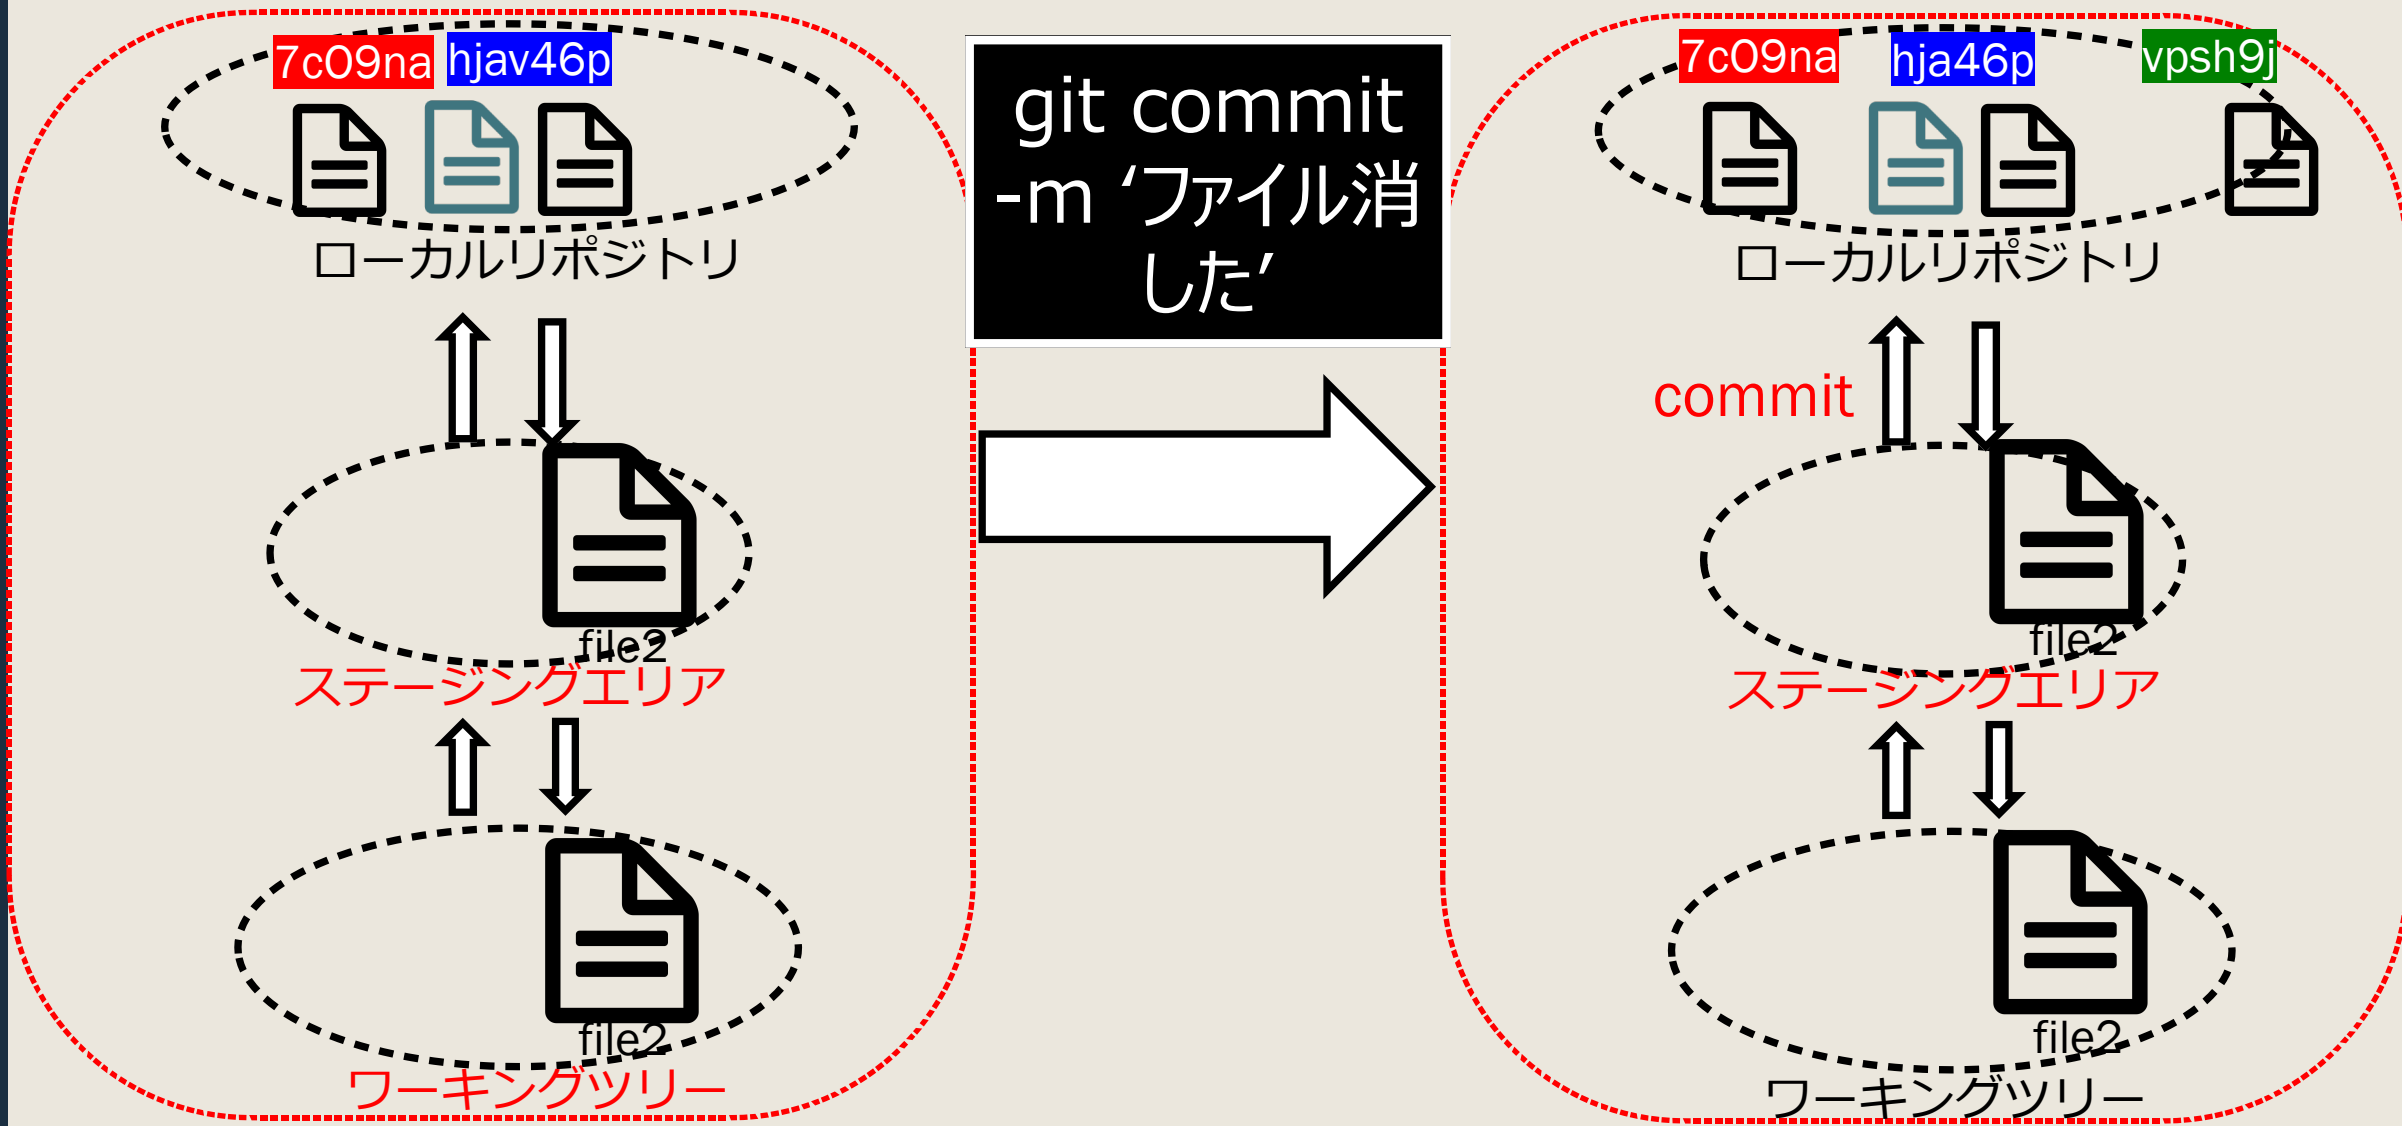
7c09na hjav46p

ローカルリポジトリ

file2

ステージングエリア

file2

ワーキングツリー

git commit -m ‘ファイル消した’

7c09na hja46p vpsh9j

ローカルリポジトリ

commit

file2

ステージングエリア

file2

ワーキングツリー